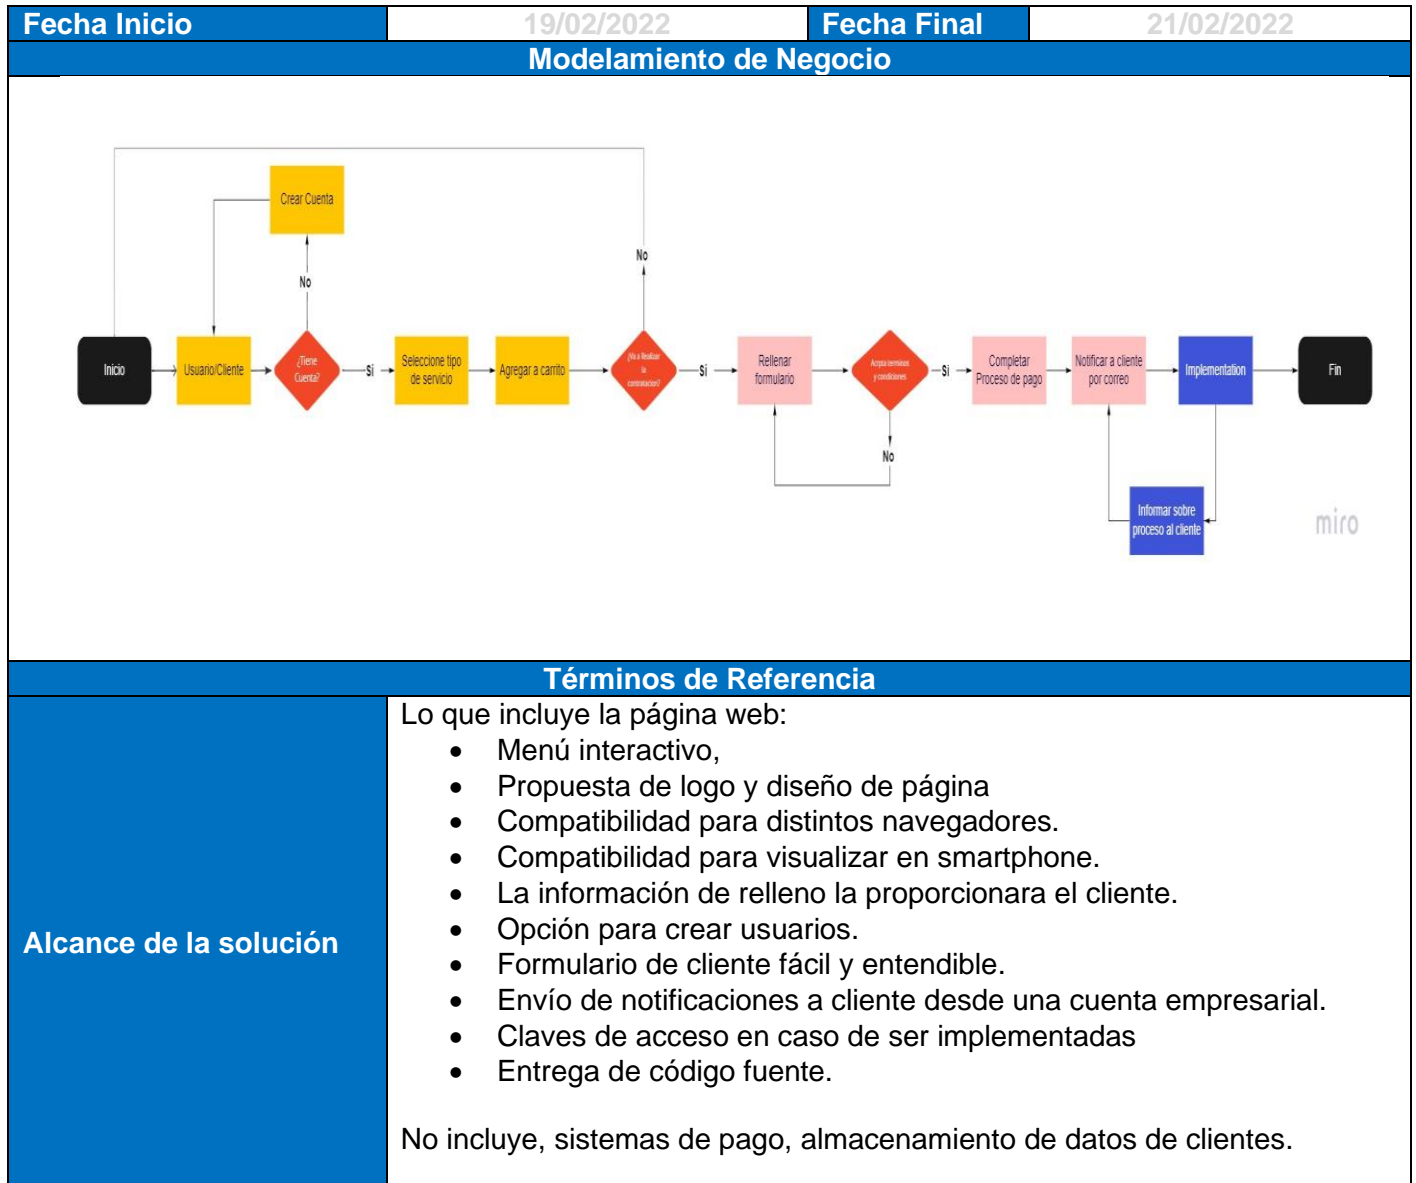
| Fecha Inicio | 19/02/2022 | Fecha Final | 21/02/2022 |
|---|---|---|---|

Modelamiento de Negocio

Crear Cuenta

No

No

Inicio

Usuario/Cliente

¿Tiene Cuenta?

Si

Seleccione tipo de servicio

Agregar a carrito

¿Va a Realizar la contratación?

Si

Rellenar formulario

Acepta terminos y condiciones

Si

Completar Proceso de pago

Notificar a cliente por correo

Implementation

Fin

No

Informar sobre proceso al cliente

miro

Términos de Referencia

| Alcance de la solución | Lo que incluye la página web: • Menú interactivo, • Propuesta de logo y diseño de página • Compatibilidad para distintos navegadores. • Compatibilidad para visualizar en smartphone. • La información de relleno la proporcionara el cliente. • Opción para crear usuarios. • Formulario de cliente fácil y entendible. • Envío de notificaciones a cliente desde una cuenta empresarial. • Claves de acceso en caso de ser implementadas • Entrega de código fuente. No incluye, sistemas de pago, almacenamiento de datos de clientes. |
|---|---|